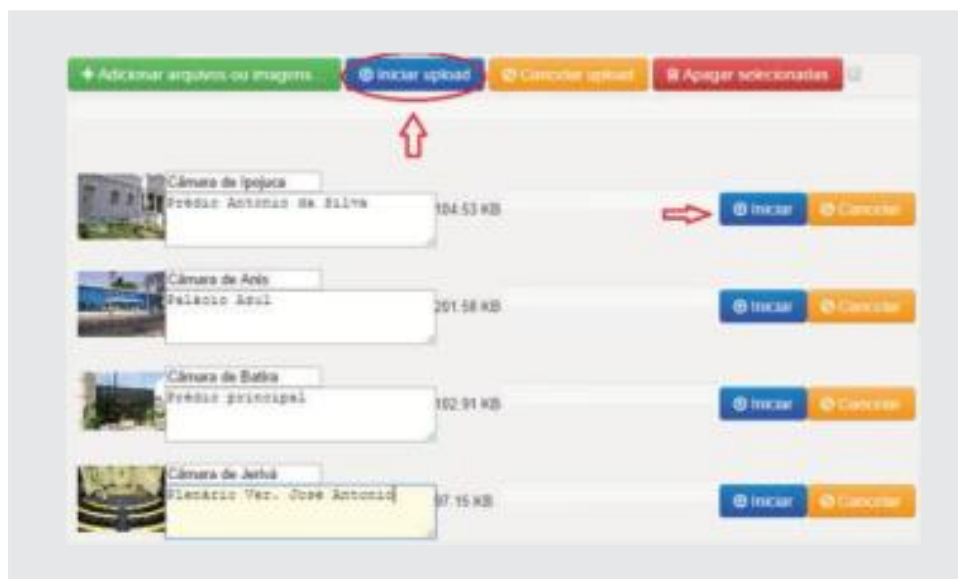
+ Adicionar arquivos ou imagens... ⊕ Iniciar upload ⊘ Cancelar upload 🗑 Apagar selecionadas

Câmara de Ipojuca
Prédio Antonio da Silva
184.53 KB
⊕ Iniciar ⊘ Cancelar

Câmara de Anis
Palácio Azul
201.58 KB
⊕ Iniciar ⊘ Cancelar

Câmara de Batira
Prédio principal
102.91 KB
⊕ Iniciar ⊘ Cancelar

Câmara de Jerivá
Plenário Ver. José Antonio
97.15 KB
⊕ Iniciar ⊘ Cancelar